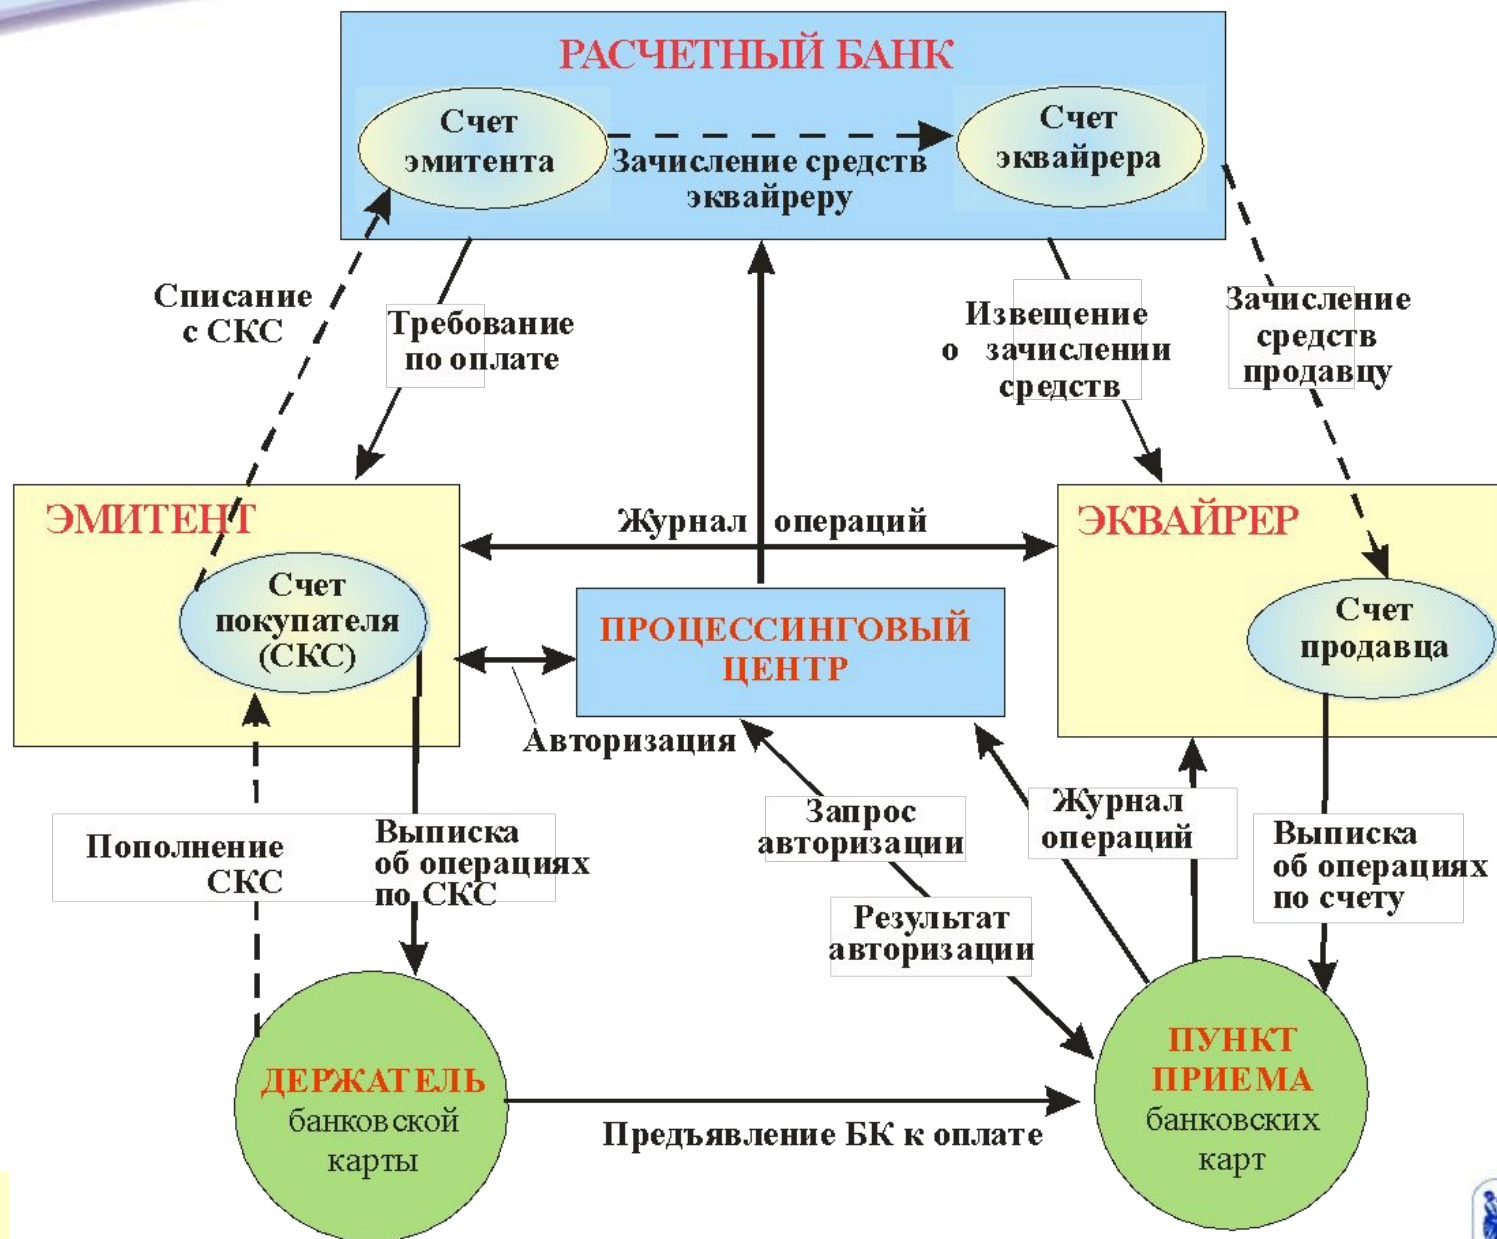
РАСЧЕТНЫЙ БАНК

Счет эмитента

Зачисление средств эквайреру

Счет эквайрера

Списание с СКС

Требование по оплате

Извещение о зачислении средств

Зачисление средств продавцу

ЭМИТЕНТ

Журнал операций

ЭКВАЙРЕР

Счет покупателя (СКС)

ПРОЦЕССИНГОВЫЙ ЦЕНТР

Счет продавца

Авторизация

Запрос авторизации

Журнал операций

Пополнение СКС

Выписка об операциях по СКС

Результат авторизации

Выписка об операциях по счету

ДЕРЖАТЕЛЬ банковской карты

Предъявление БК к оплате

ПУНКТ ПРИЕМА банковских карт